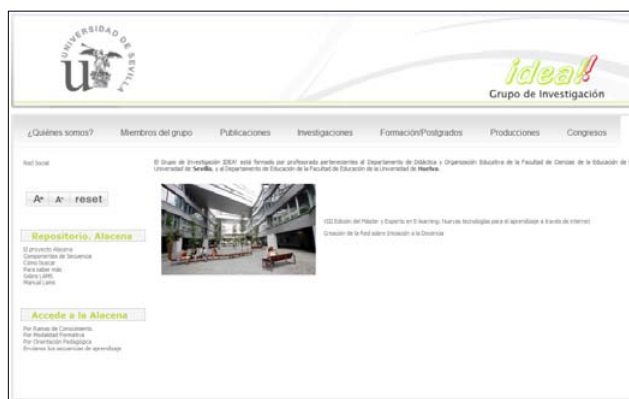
UNIVERSIDAD DE SEVILLA

idea!
Grupo de Investigación

¿Quiénes somos? Miembros del grupo Publicaciones Investigaciones Formación/Postgrados Producciones Congresos

Red Social

El Grupo de Investigación IDEA! está formado por profesorado perteneciente al Departamento de Didáctica y Organización Educativa de la Facultad de Ciencias de la Educación de la Universidad de Sevilla, y al Departamento de Educación de la Facultad de Educación de la Universidad de Huelva.

A+ A- reset

Repositorio. Alacena
El proyecto Alacena
Componentes de Secuencia
Cómo buscar
Para saber más
Sobre LAMS
Manual Lams

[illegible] Edición del Máster y Experto en E-learning: Nuevas tecnologías para el aprendizaje a través de Internet

Creación de la Red sobre Innovación a la Docencia

Accede a la Alacena
Por Ramas de Conocimiento
Por Modalidad Formativa
Por Orientación Pedagógica
Enviamos tus secuencias de aprendizaje